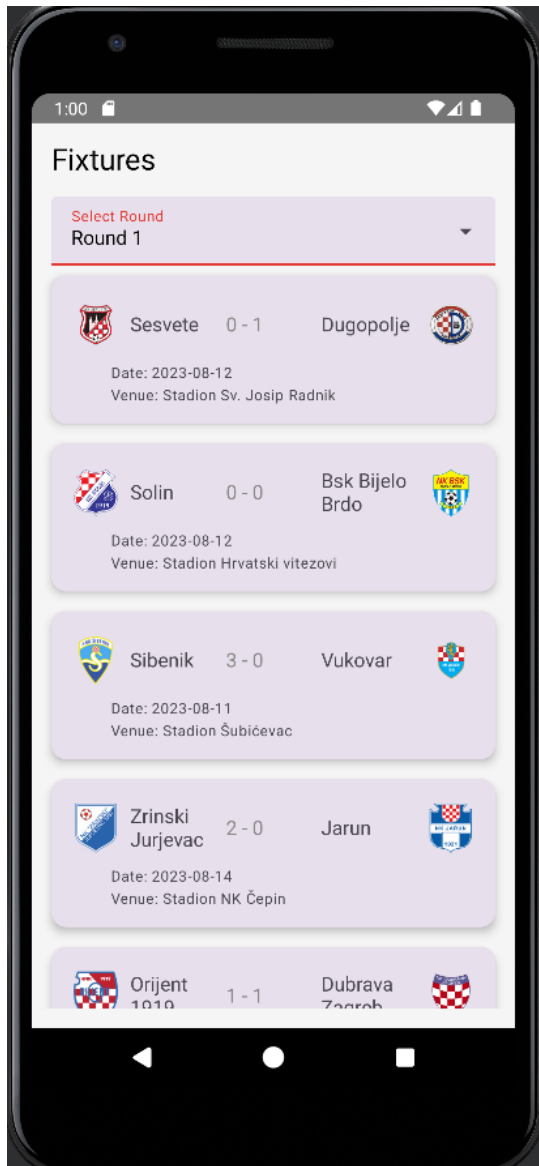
1:00

Fixtures

Select Round
Round 1

Sesvete 0 - 1 Dugopolje
Date: 2023-08-12
Venue: Stadion Sv. Josip Radnik

Solin 0 - 0 Bsk Bijelo Brdo
Date: 2023-08-12
Venue: Stadion Hrvatski vitezovi

Sibenik 3 - 0 Vukovar
Date: 2023-08-11
Venue: Stadion Šubićevac

Zrinski Jurjevac 2 - 0 Jarun
Date: 2023-08-14
Venue: Stadion NK Čepin

Orijent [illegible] 1 - 1 Dubrava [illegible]